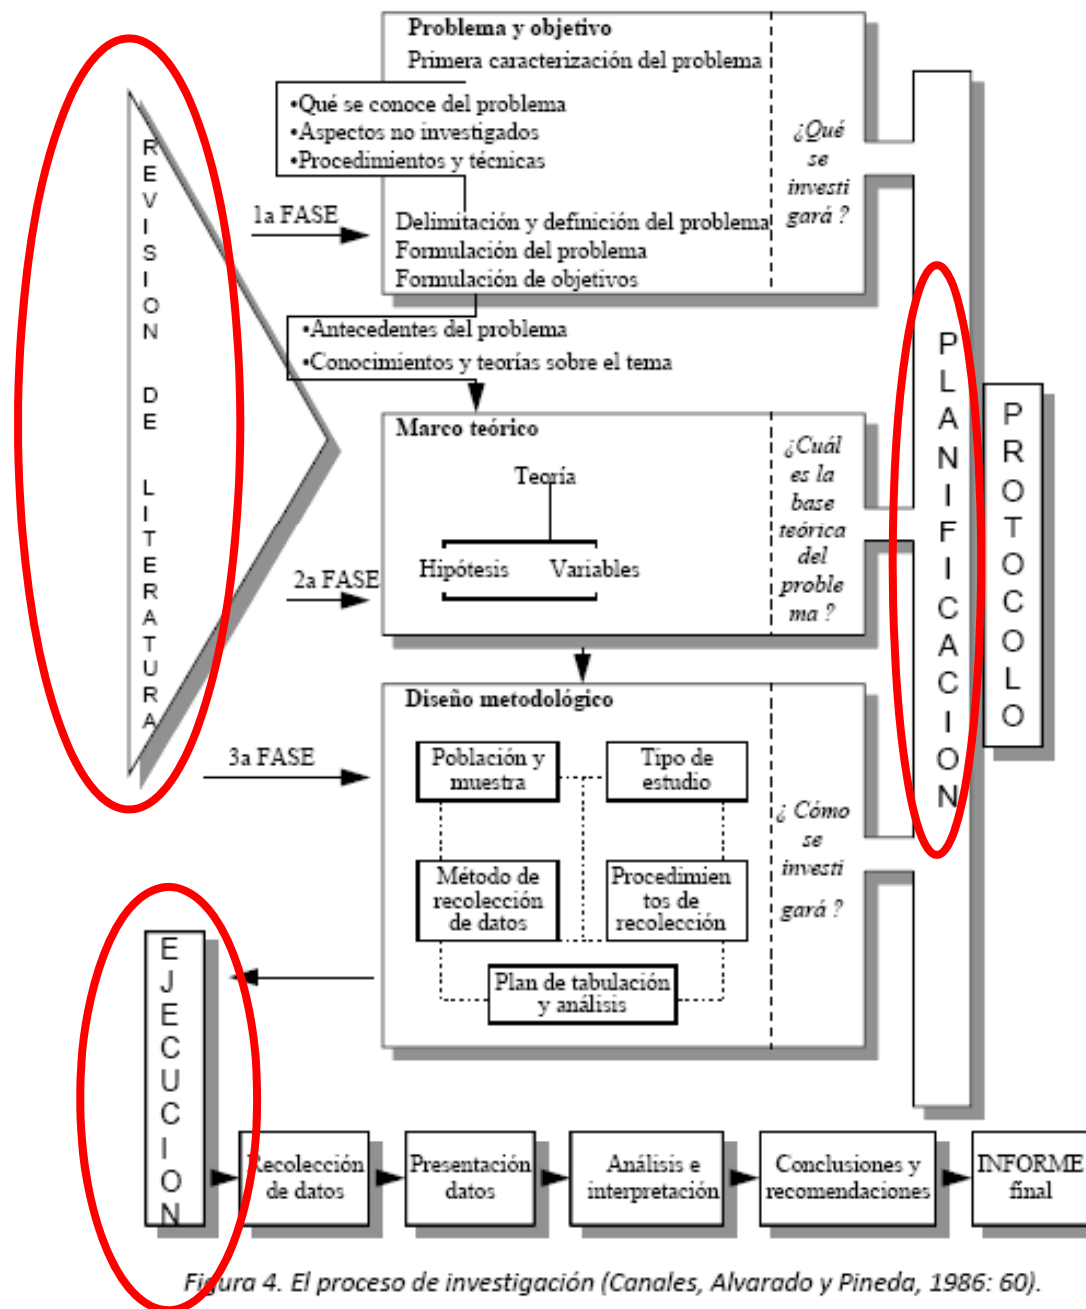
REVISION DE LITERATURA

Problema y objetivo
Primera caracterización del problema

•Qué se conoce del problema
•Aspectos no investigados
•Procedimientos y técnicas

1a FASE

Delimitación y definición del problema
Formulación del problema
Formulación de objetivos

¿Qué se investigará ?

•Antecedentes del problema
•Conocimientos y teorías sobre el tema

Marco teórico

Teoría

Hipótesis Variables

2a FASE

¿Cuál es la base teórica del problema ?

Diseño metodológico

3a FASE

Población y muestra

Tipo de estudio

Método de recolección de datos

Procedimientos de recolección

Plan de tabulación y análisis

¿ Cómo se investigará ?

PLANIFICACION

PROTOCOLO

EJECUCION

Recolección de datos

Presentación datos

Análisis e interpretación

Conclusiones y recomendaciones

INFORME final

Figura 4. El proceso de investigación (Canales, Alvarado y Pineda, 1986: 60).